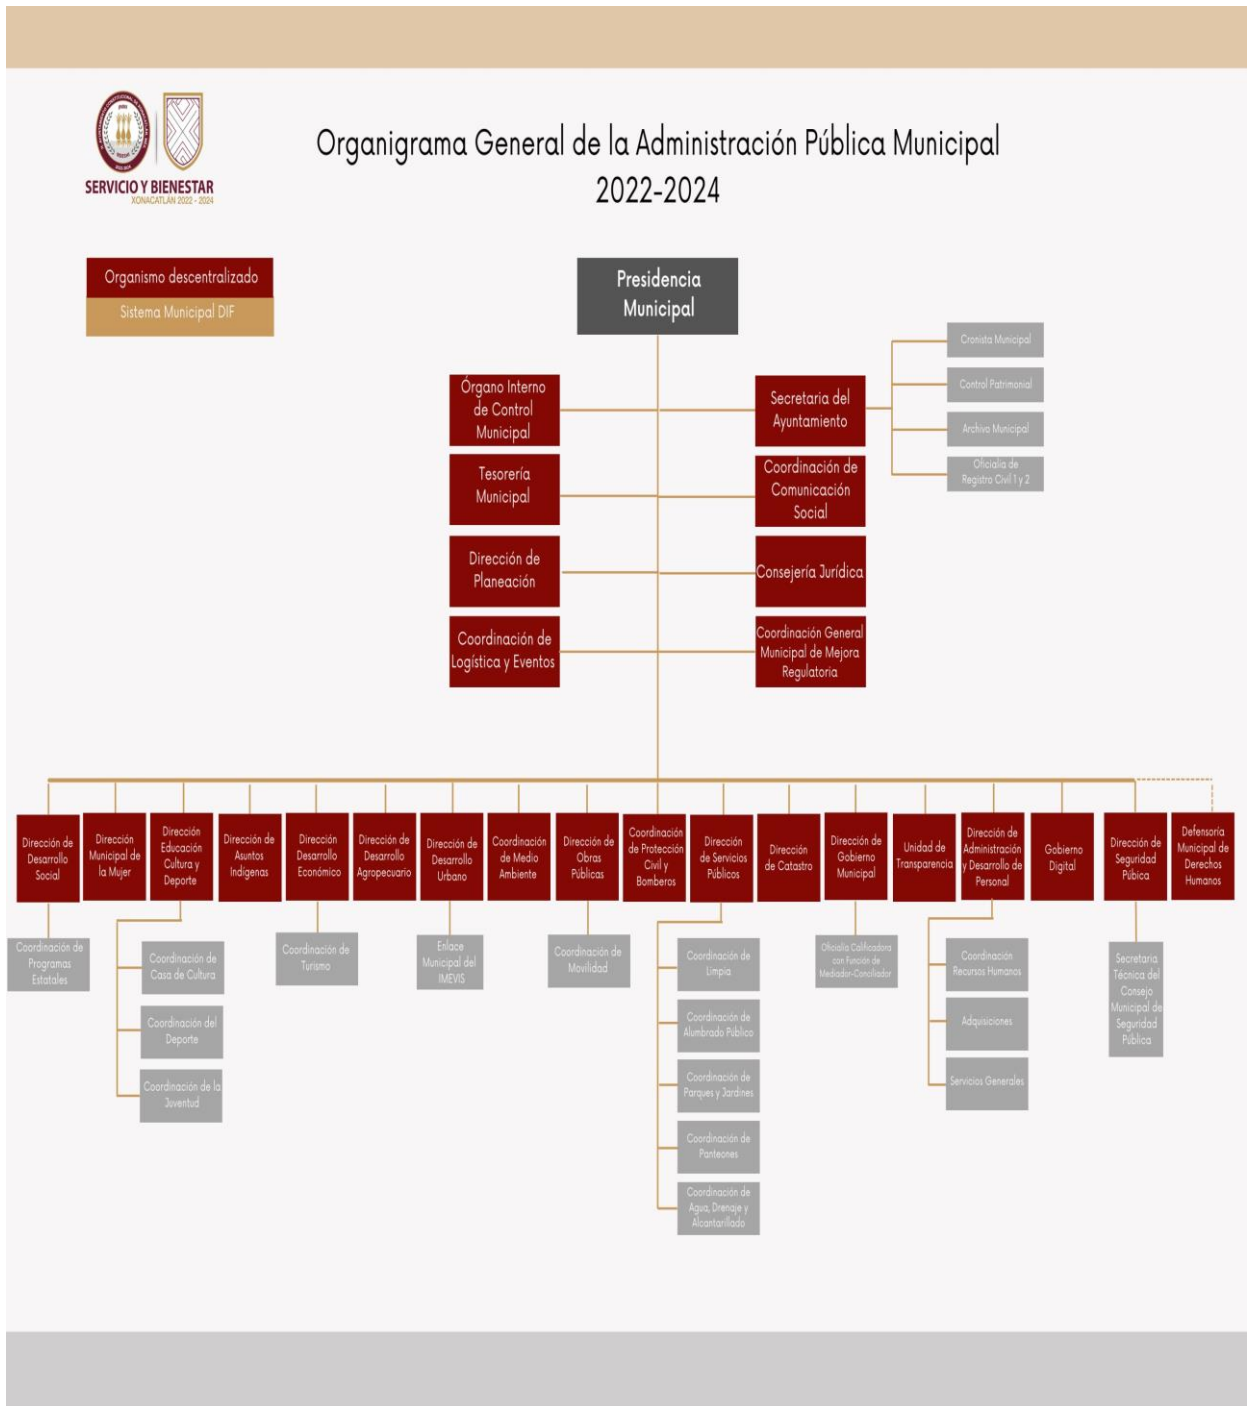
SERVICIO Y BIENESTAR
XONACATLÁN 2022 - 2024

Organigrama General de la Administración Pública Municipal
2022-2024

Organismo descentralizado
Sistema Municipal DIF

Presidencia Municipal

Órgano Interno de Control Municipal

Tesorería Municipal

Dirección de Planeación

Coordinación de Logística y Eventos

Secretaría del Ayuntamiento

Coordinación de Comunicación Social

Consejería Jurídica

Coordinación General Municipal de Mejora Regulatoria

Cronista Municipal

Control Patrimonial

Archivo Municipal

Oficialía de Registro Civil 1 y 2

Dirección de Desarrollo Social

Dirección Municipal de la Mujer

Dirección Educación Cultura y Deporte

Dirección de Asuntos Indígenas

Dirección Desarrollo Económico

Dirección de Desarrollo Agropecuario

Dirección de Desarrollo Urbano

Coordinación de Medio Ambiente

Dirección de Obras Públicas

Coordinación de Protección Civil y Bomberos

Dirección de Servicios Públicos

Dirección de Catastro

Dirección de Gobierno Municipal

Unidad de Transparencia

Dirección de Administración y Desarrollo de Personal

Gobierno Digital

Dirección de Seguridad Pública

Defensoría Municipal de Derechos Humanos

Coordinación de Programas Estatales

Coordinación de Casa de Cultura

Coordinación del Deporte

Coordinación de la Juventud

Coordinación de Turismo

Enlace Municipal del IMEVIS

Coordinación de Movilidad

Coordinación de Limpia

Coordinación de Alumbrado Público

Coordinación de Parques y Jardines

Coordinación de Panteones

Coordinación de Agua, Drenaje y Alcantarillado

Oficialía Calificadora con Función de Mediador-Conciliador

Coordinación Recursos Humanos

Adquisiciones

Servicios Generales

Secretaría Técnica del Consejo Municipal de Seguridad Pública